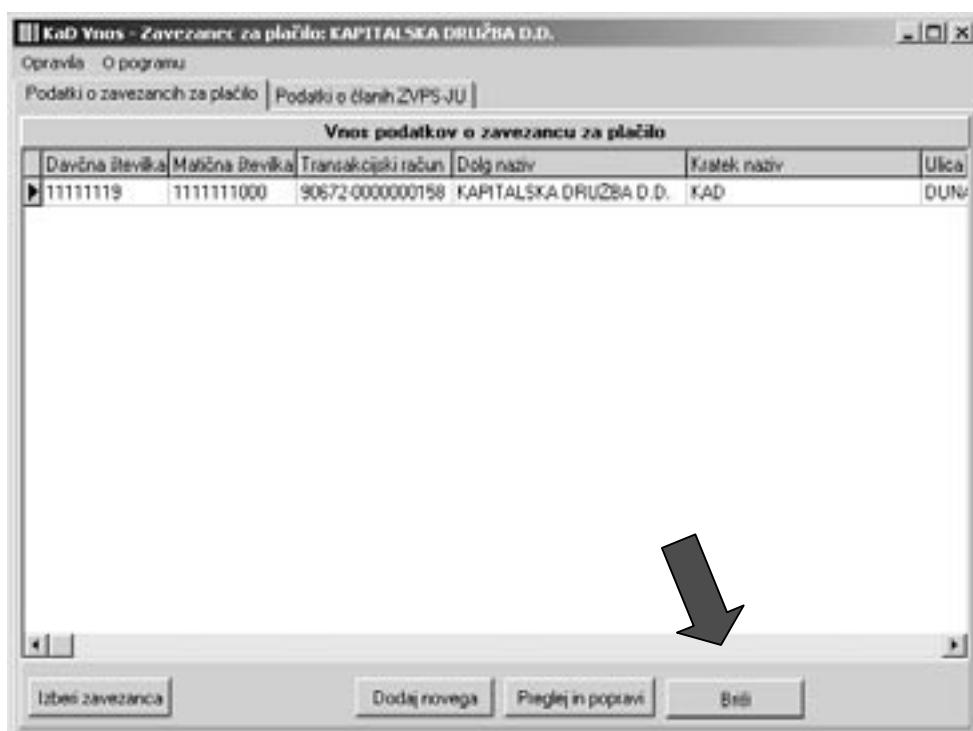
KaD Vnos - Zavezanec za plačilo: KAPITALSKA DRUŽBA D.D.

Opravila O pogramu

Podatki o zavezancih za plačilo | Podatki o članih ZVPS-JU

Vnos podatkov o zavezancu za plačilo

| Davčna številka | Matična številka | Transakcijski račun | Dolg naziv | Kratek naziv | Ulica |
|---|---|---|---|---|---|
| 11111119 | 1111111000 | 90672-0000000158 | KAPITALSKA DRUŽBA D.D. | KAD | DUN/ |

Izberi zavezanca | Dodaj novega | Preglej in popravi | Briši